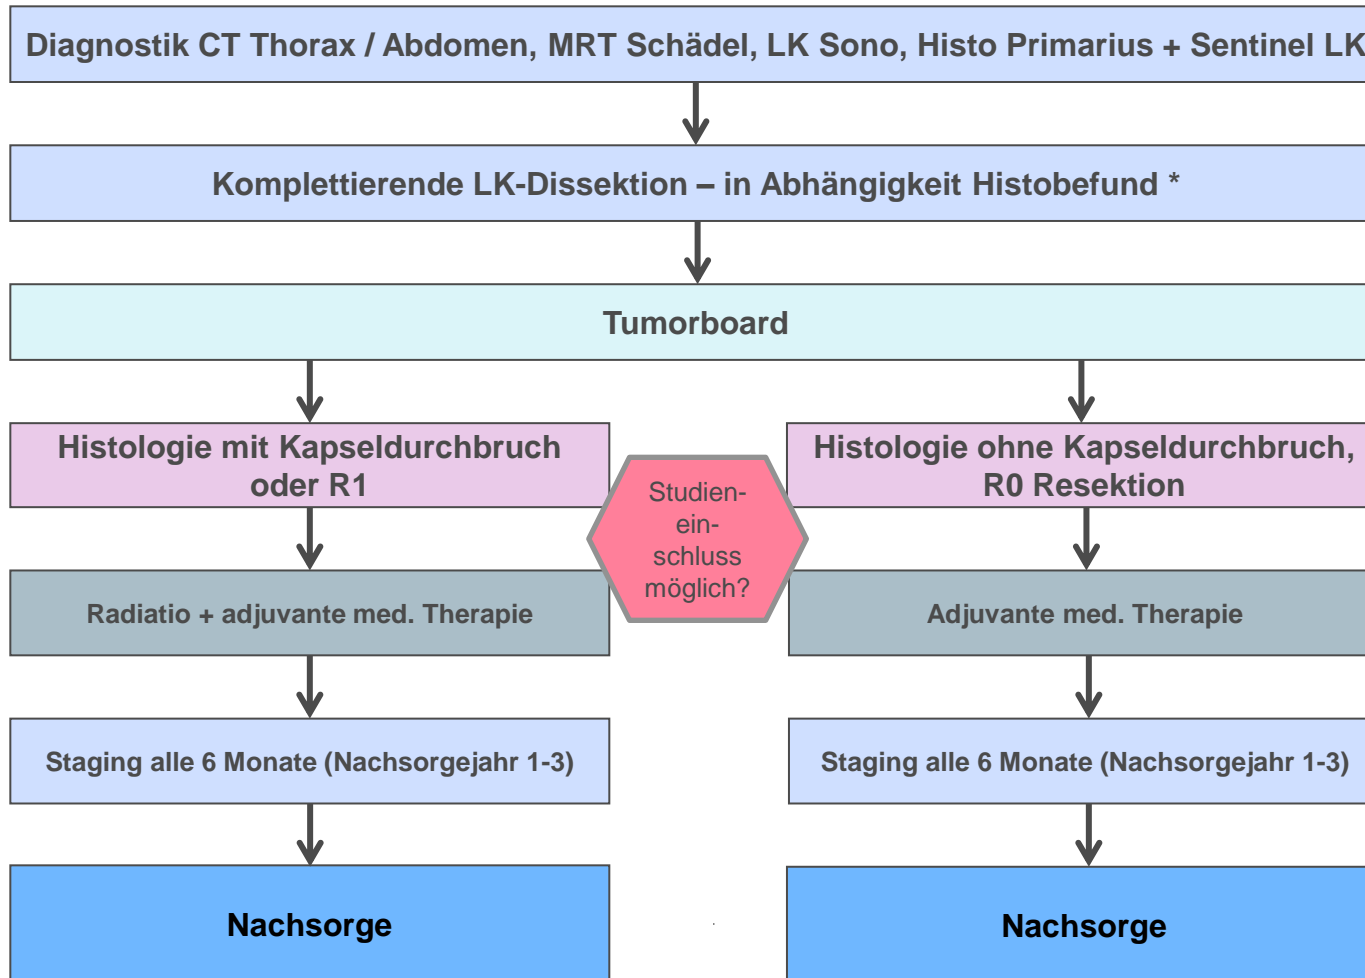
Diagnostik CT Thorax / Abdomen, MRT Schädel, LK Sono, Histo Primarius + Sentinel LK

Komplettierende LK-Dissektion – in Abhängigkeit Histobefund *

Tumorboard

Histologie mit Kapseldurchbruch oder R1

Studien-ein-schluss möglich?

Histologie ohne Kapseldurchbruch, R0 Resektion

Radiatio + adjuvante med. Therapie

Adjuvante med. Therapie

Staging alle 6 Monate (Nachsorgejahr 1-3)

Staging alle 6 Monate (Nachsorgejahr 1-3)

Nachsorge

Nachsorge